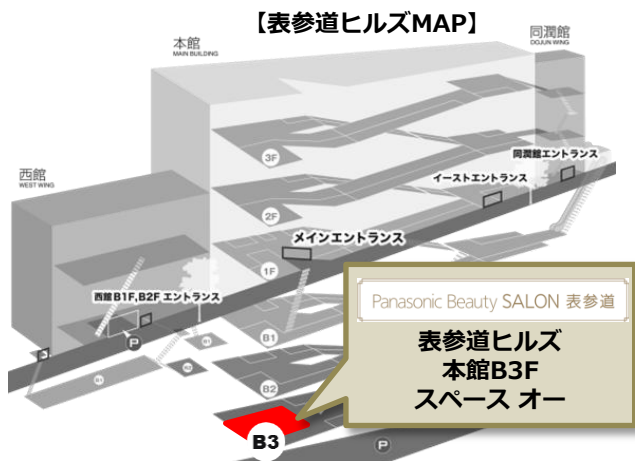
【表参道ヒルズMAP】

本館
MAIN BUILDING

同潤館
DOJUN WING

西館
WEST WING

3F

2F

1F

B1

B2

B3

同潤館エントランス

イーストエントランス

メインエントランス

西館B1F,B2F エントランス

P

P

Panasonic Beauty SALON 表参道

表参道ヒルズ
本館B3F
スペース オー